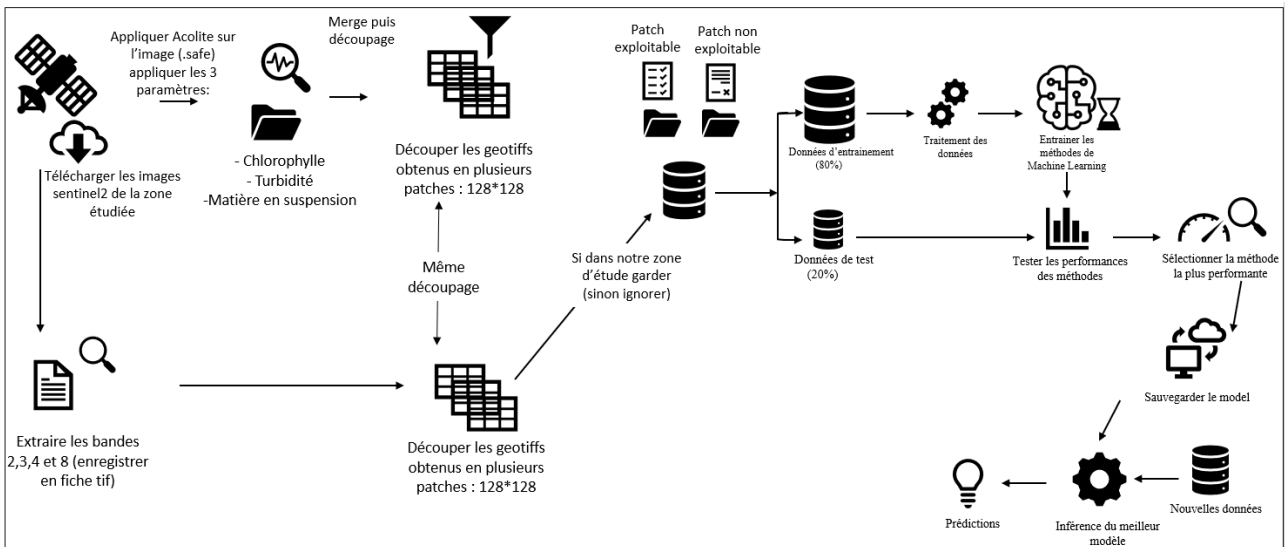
Télécharger les images sentinel2 de la zone étudiée

Appliquer Acolite sur l'image (.safe) appliquer les 3 paramètres:

- Chlorophylle
- Turbidité
-Matière en suspension

Merge puis découpage

Découper les geotiffs obtenus en plusieurs patches : 128*128

Même découpage

Extraire les bandes 2,3,4 et 8 (enregistrer en fiche tif)

Découper les geotiffs obtenus en plusieurs patches : 128*128

Patch exploitable

Patch non exploitable

Si dans notre zone d'étude garder (sinon ignorer)

Données d'entrainement (80%)

Traitement des données

Entrainer les méthodes de Machine Learning

Données de test (20%)

Tester les performances des méthodes

Sélectionner la méthode la plus performante

Sauvegarder le model

Nouvelles données

Inférence du meilleur modèle

Prédictions